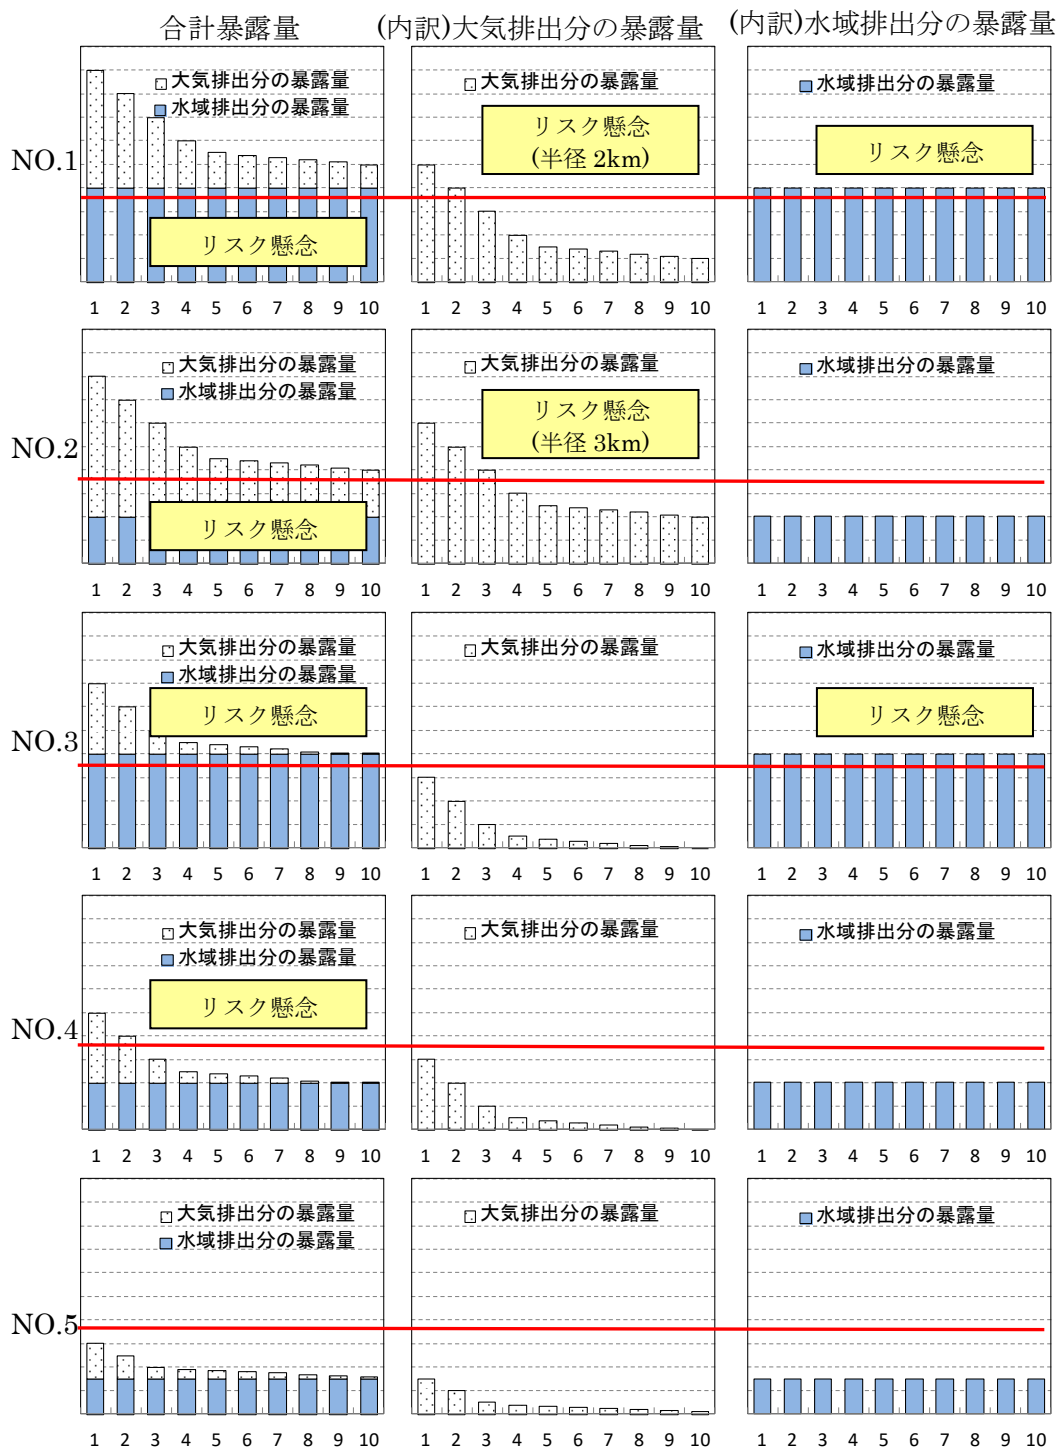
合計暴露量

(内訳)大気排出分の暴露量

(内訳)水域排出分の暴露量

NO.1

大気排出分の暴露量
水域排出分の暴露量
リスク懸念
1 2 3 4 5 6 7 8 9 10

大気排出分の暴露量
リスク懸念
(半径 2km)
1 2 3 4 5 6 7 8 9 10

水域排出分の暴露量
リスク懸念
1 2 3 4 5 6 7 8 9 10

NO.2

大気排出分の暴露量
水域排出分の暴露量
リスク懸念
1 2 3 4 5 6 7 8 9 10

大気排出分の暴露量
リスク懸念
(半径 3km)
1 2 3 4 5 6 7 8 9 10

水域排出分の暴露量
1 2 3 4 5 6 7 8 9 10

NO.3

大気排出分の暴露量
水域排出分の暴露量
リスク懸念
1 2 3 4 5 6 7 8 9 10

大気排出分の暴露量
1 2 3 4 5 6 7 8 9 10

水域排出分の暴露量
リスク懸念
1 2 3 4 5 6 7 8 9 10

NO.4

大気排出分の暴露量
水域排出分の暴露量
リスク懸念
1 2 3 4 5 6 7 8 9 10

大気排出分の暴露量
1 2 3 4 5 6 7 8 9 10

水域排出分の暴露量
1 2 3 4 5 6 7 8 9 10

NO.5

大気排出分の暴露量
水域排出分の暴露量
1 2 3 4 5 6 7 8 9 10

大気排出分の暴露量
1 2 3 4 5 6 7 8 9 10

水域排出分の暴露量
1 2 3 4 5 6 7 8 9 10